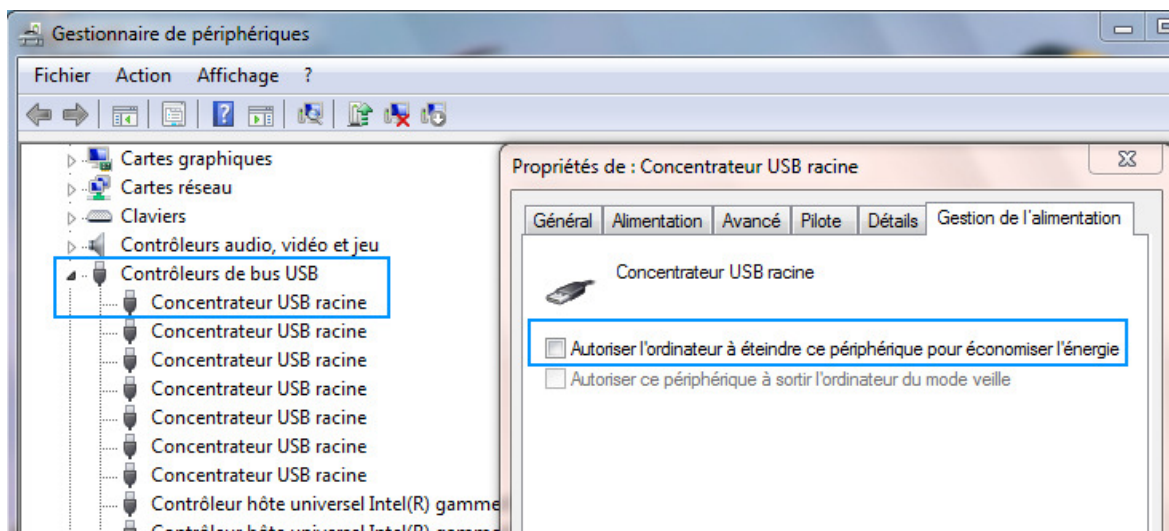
Gestionnaire de périphériques

Fichier Action Affichage ?

Cartes graphiques
Cartes réseau
Claviers
Contrôleurs audio, vidéo et jeu
Contrôleurs de bus USB
Concentrateur USB racine
Concentrateur USB racine
Concentrateur USB racine
Concentrateur USB racine
Concentrateur USB racine
Concentrateur USB racine
Concentrateur USB racine
Contrôleur hôte universel Intel(R) gamme
Contrôleur hôte universel Intel(R) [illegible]

Propriétés de : Concentrateur USB racine

Général | Alimentation | Avancé | Pilote | Détails | Gestion de l'alimentation

Concentrateur USB racine

Autoriser l'ordinateur à éteindre ce périphérique pour économiser l'énergie
Autoriser ce périphérique à sortir l'ordinateur du mode veille